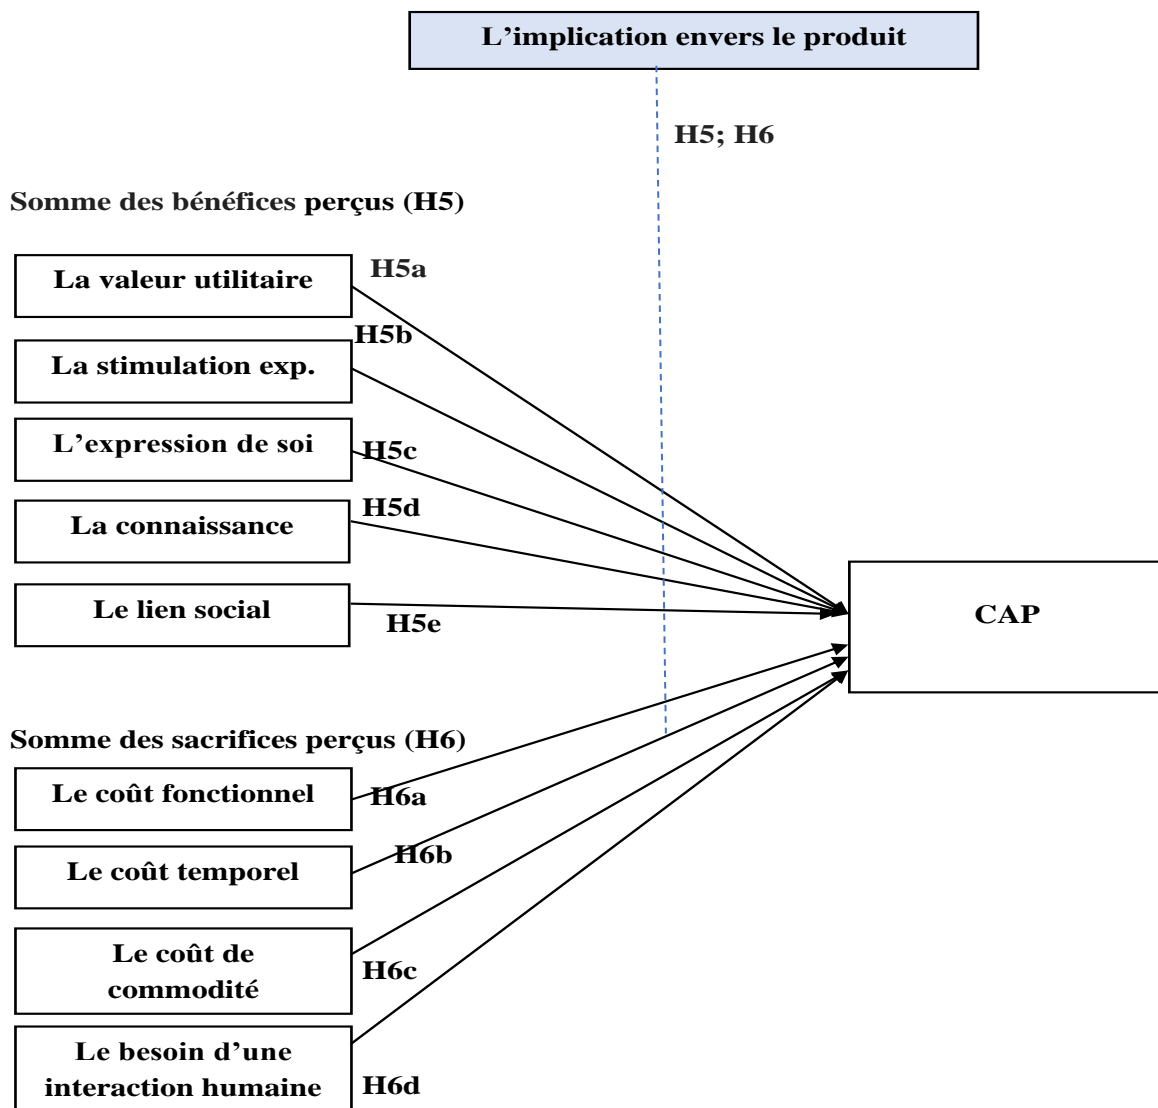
L’implication envers le produit

H5; H6

Somme des bénéfices perçus (H5)

La valeur utilitaire

H5a

La stimulation exp.

H5b

L’expression de soi

H5c

La connaissance

H5d

Le lien social

H5e

CAP

Somme des sacrifices perçus (H6)

Le coût fonctionnel

H6a

Le coût temporel

H6b

Le coût de commodité

H6c

Le besoin d’une interaction humaine

H6d